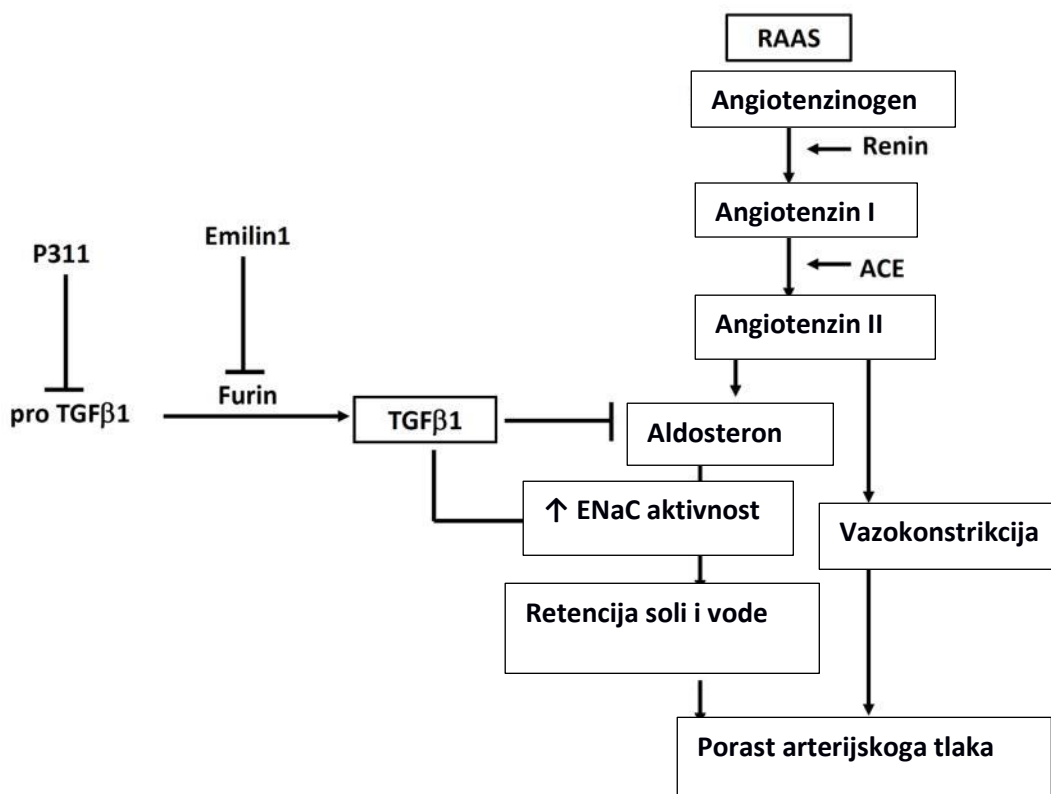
RAAS

Angiotenzinogen

Renin

Angiotenzin I

ACE

Angiotenzin II

P311

Emilin1

Furin

pro TGF$\beta$1

TGF$\beta$1

Aldosteron

↑ ENaC aktivnost

Vazokonstrikcija

Retencija soli i vode

Porast arterijskoga tlaka